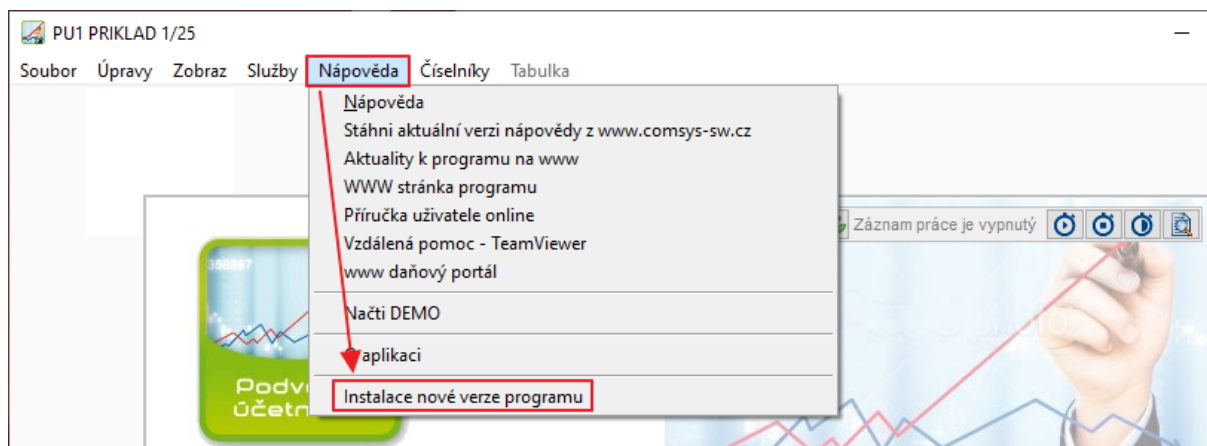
PU1 PRIKLAD 1/25

Soubor Úpravy Zobraz Služby Nápověda Číselníky Tabulka

Nápověda
Stáhni aktuální verzi nápovědy z www.comsys-sw.cz
Aktuality k programu na www
WWW stránka programu
Příručka uživatele online
Vzdálená pomoc - TeamViewer
www daňový portál

Načti DEMO

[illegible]aplikaci

Instalace nové verze programu

Záznam práce je vypnutý

356087

Podv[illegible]
účetn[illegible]